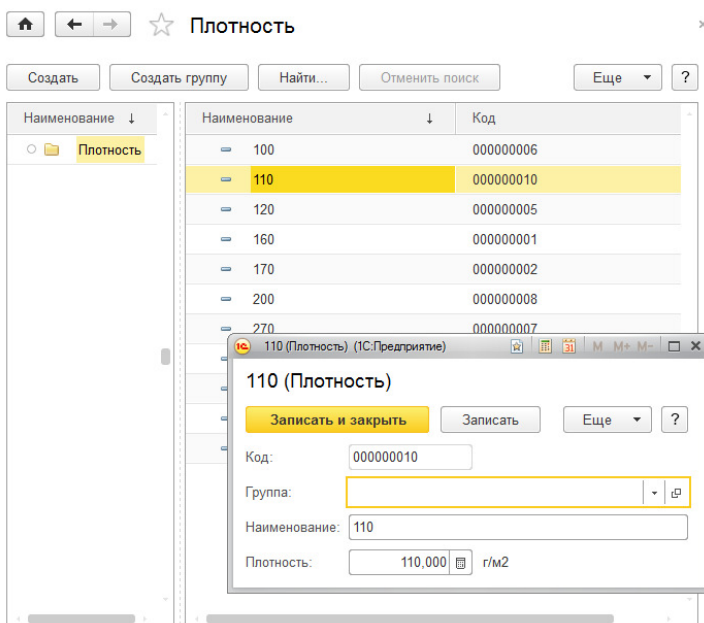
Плотность

Создать | Создать группу | Найти... | Отменить поиск | Еще | ?

| Наименование ↓ |
|---|
| Плотность |

| Наименование ↓ | Код |
|---|---|
| 100 | 000000006 |
| 110 | 000000010 |
| 120 | 000000005 |
| 160 | 000000001 |
| 170 | 000000002 |
| 200 | 000000008 |
| 270 | 000000007 |

110 (Плотность) (1С:Предприятие) M M+ M-

110 (Плотность)

Записать и закрыть | Записать | Еще | ?

Код: 000000010

Группа:

Наименование: 110

Плотность: 110,000 г/м2